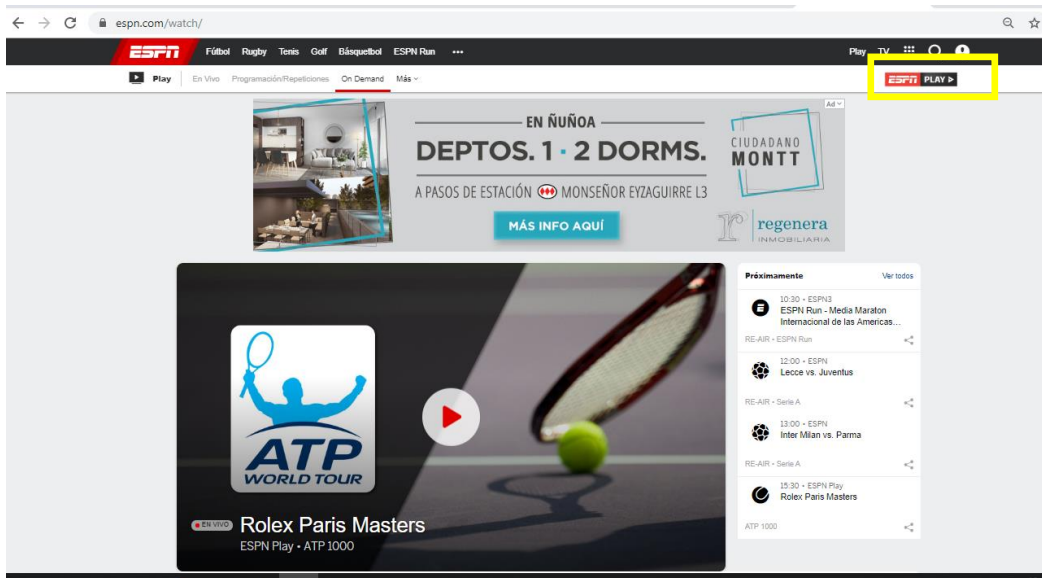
espn.com/watch/

ESPN Fútbol Rugby Tenis Golf Básquetbol ESPN Run •••

Play TV

Play | En Vivo Programación/Repeticiones On Demand Más

ESPN PLAY

Ad

EN ÑUÑOA
DEPTOS. 1 · 2 DORMS.
A PASOS DE ESTACIÓN MONSEÑOR EYZAGUIRRE L3
MÁS INFO AQUÍ
CIUDADANO MONTT
regenera INMOBILIARIA

ATP WORLD TOUR

EN VIVO Rolex Paris Masters
ESPN Play • ATP 1000

Próximamente Ver todos

10:30 • ESPN3
ESPN Run - Media Maraton Internacional de las Americas...
RE-AIR • ESPN Run

12:00 • ESPN
Lecce vs. Juventus
RE-AIR • Serie A

13:00 • ESPN
Inter Milan vs. Parma
RE-AIR • Serie A

15:30 • ESPN Play
Rolex Paris Masters
ATP 1000